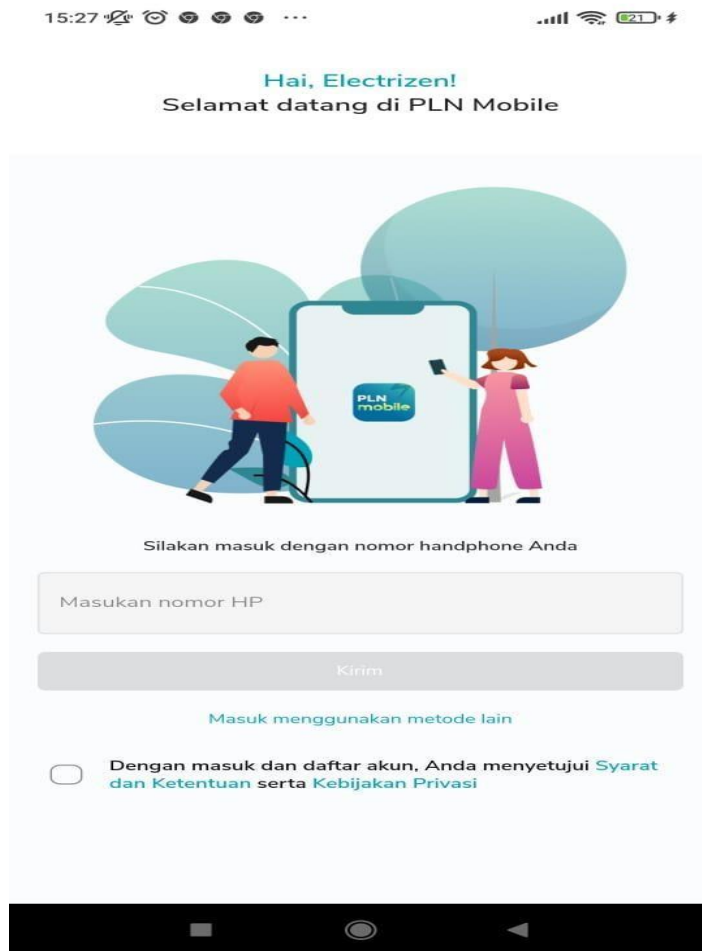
15:27 ··· 21

Hai, Electrizen!
Selamat datang di PLN Mobile

PLN mobile

Silakan masuk dengan nomor handphone Anda

Masukan nomor HP

Kirim

Masuk menggunakan metode lain

Dengan masuk dan daftar akun, Anda menyetujui Syarat dan Ketentuan serta Kebijakan Privasi